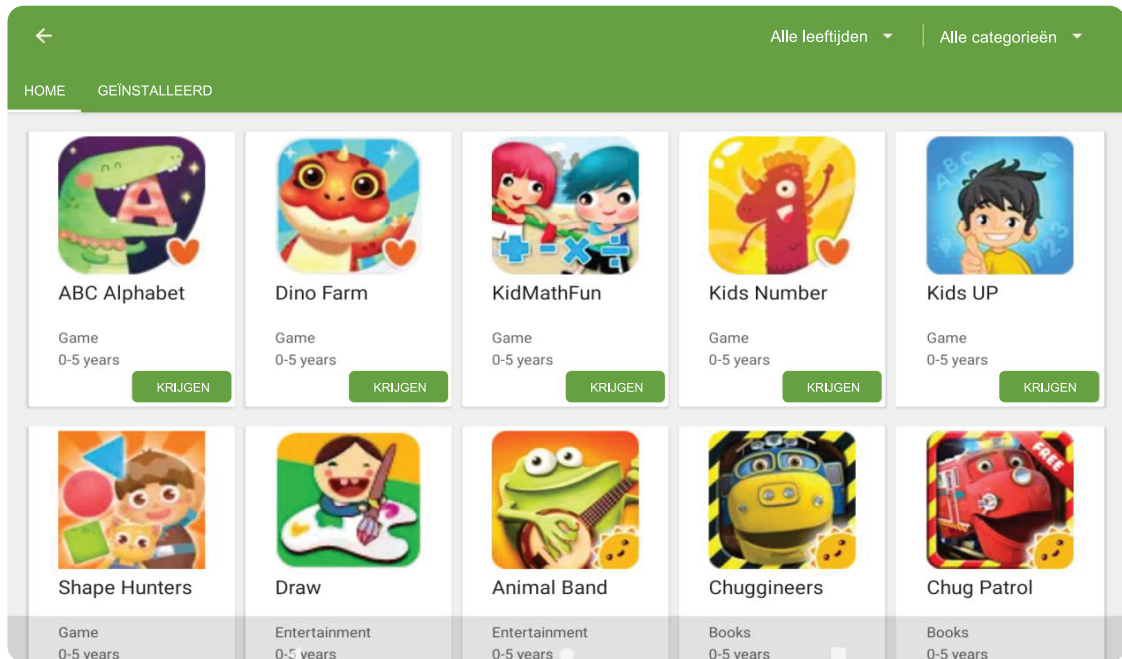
Alle leeftijden ▾ Alle categorieën ▾

HOME GEÏNSTALLEERD

ABC Alphabet
Game
0-5 years
KRIJGEN

Dino Farm
Game
0-5 years
KRIJGEN

KidMathFun
Game
0-5 years
KRIJGEN

Kids Number
Game
0-5 years
KRIJGEN

Kids UP
Game
0-5 years
KRIJGEN

Shape Hunters
Game
0-5 years

Draw
Entertainment
0-5 years

Animal Band
Entertainment
0-5 years

Chuggineers
Books
0-5 years

FREE
Chug Patrol
Books
0-5 years